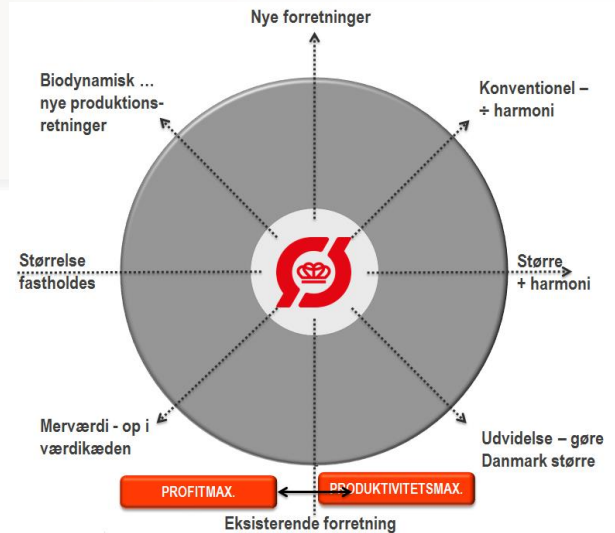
Nye forretninger

Biodynamisk … nye produktionsretninger

Konventionel – ÷ harmoni

Størrelse fastholdes

Større + harmoni

Merværdi - op i værdikæden

Udvidelse – gøre Danmark større

PROFITMAX.

PRODUKTIVITETSMAX.

Eksisterende forretning